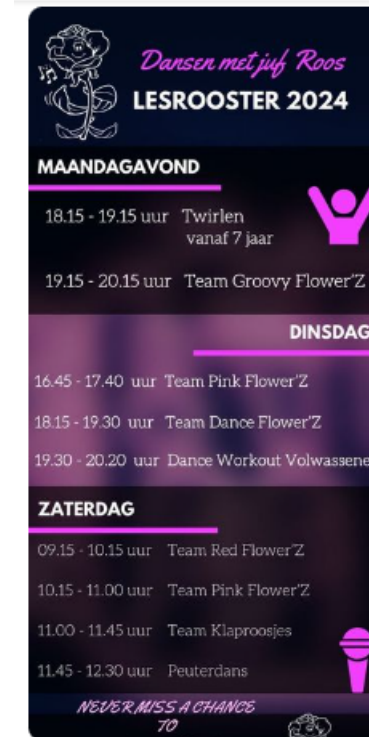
Dansen met juf Roos
LESROOSTER 2024

MAANDAGAVOND

18.15 - 19.15 uur Twirlen vanaf 7 jaar

19.15 - 20.15 uur Team Groovy Flower'Z

DINSDAG

16.45 - 17.40 uur Team Pink Flower'Z

18.15 - 19.30 uur Team Dance Flower'Z

19.30 - 20.20 uur Dance Workout Volwassene

ZATERDAG

09.15 - 10.15 uur Team Red Flower'Z

10.15 - 11.00 uur Team Pink Flower'Z

11.00 - 11.45 uur Team Klaproosjes

11.45 - 12.30 uur Peuterdans

NEVER MISS A CHANCE TO